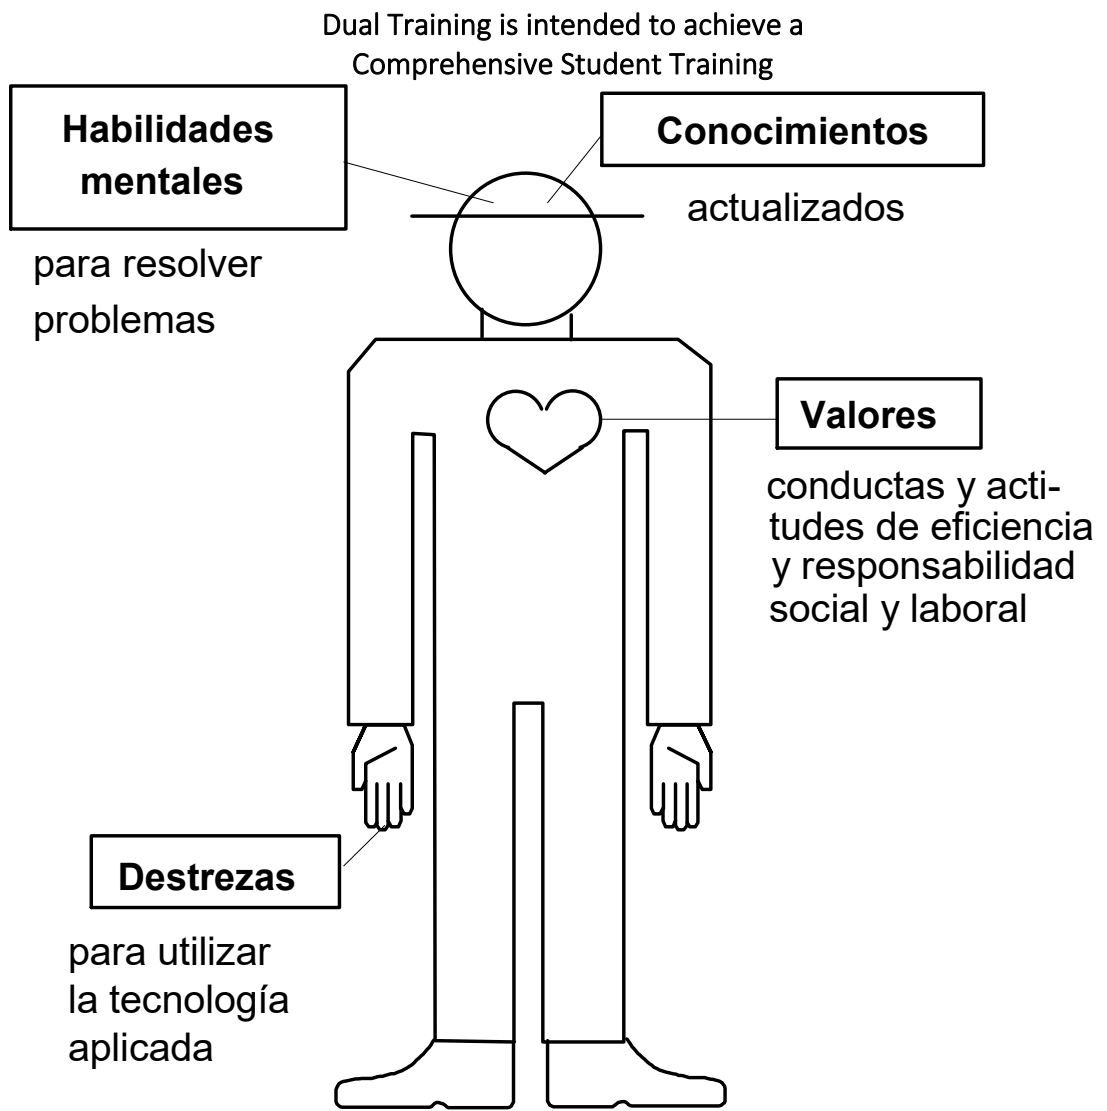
Dual Training is intended to achieve a Comprehensive Student Training

**Habilidades mentales**

para resolver problemas

**Conocimientos**

actualizados

**Valores**

conductas y actitudes de eficiencia y responsabilidad social y laboral

**Destrezas**

para utilizar la tecnología aplicada